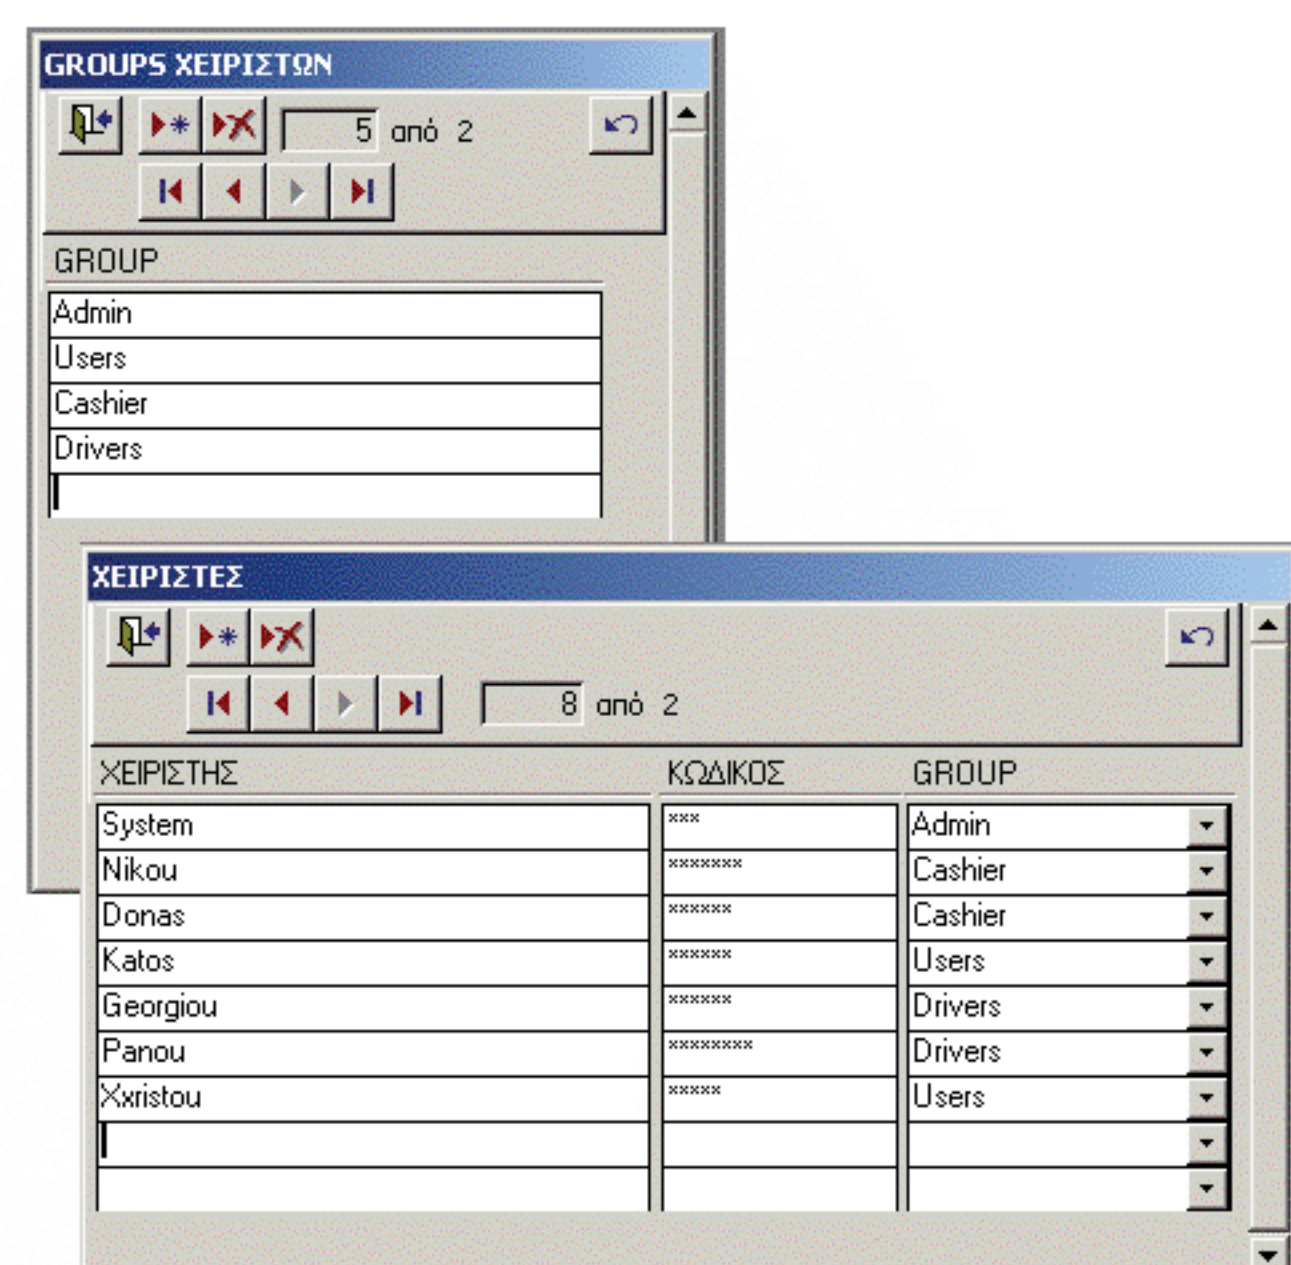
GROUPS ΧΕΙΡΙΣΤΩΝ

5 από 2

GROUP

| GROUP |
|---|
| Admin |
| Users |
| Cashier |
| Drivers |

ΧΕΙΡΙΣΤΕΣ

8 από 2

| ΧΕΙΡΙΣΤΗΣ | ΚΩΔΙΚΟΣ | GROUP |
|---|---|---|
| System | \*\*\* | Admin |
| Nikou | \*\*\*\*\*\*\* | Cashier |
| Donas | \*\*\*\*\*\* | Cashier |
| Katos | \*\*\*\*\*\* | Users |
| Georgiou | \*\*\*\*\*\* | Drivers |
| Panou | \*\*\*\*\*\*\*\* | Drivers |
| Xxristou | \*\*\*\*\* | Users |